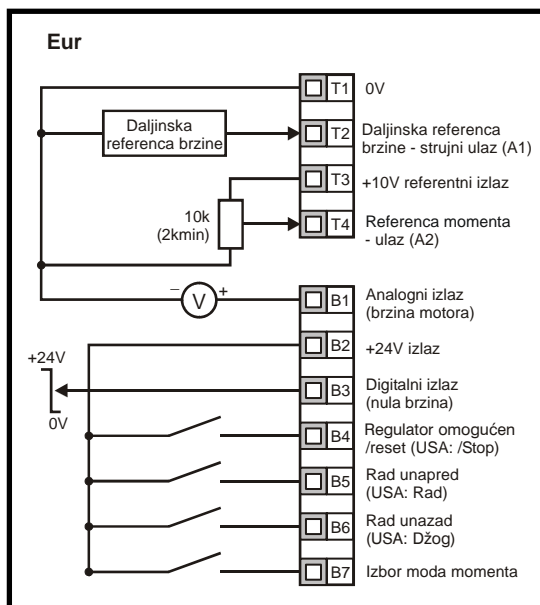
Eur

Daljinska referenca brzine

10k (2kmin)

–

V

+

+24V

0V

T1 0V

T2 Daljinska referenca brzine - strujni ulaz (A1)

T3 +10V referentni izlaz

T4 Referenca momenta - ulaz (A2)

B1 Analogni izlaz (brzina motora)

B2 +24V izlaz

B3 Digitalni izlaz (nula brzina)

B4 Regulator omogućen /reset (USA: /Stop)

B5 Rad unapred (USA: Rad)

B6 Rad unazad (USA: Džog)

B7 Izbor moda momenta